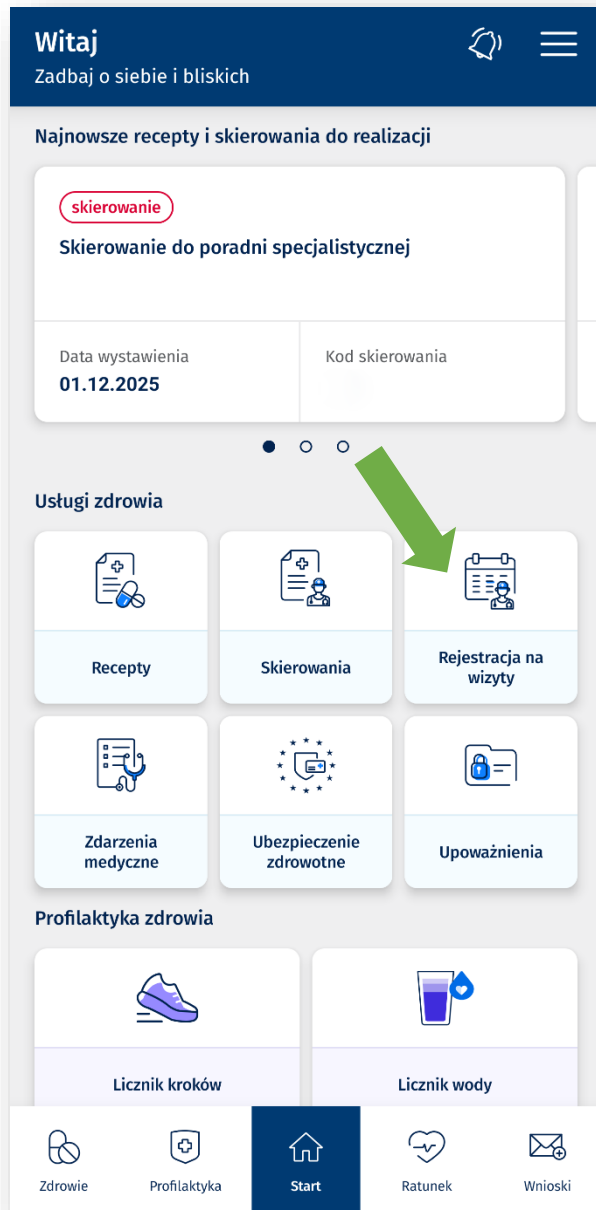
Witaj
Zadbaj o siebie i bliskich

Najnowsze recepty i skierowania do realizacji

skierowanie
Skierowanie do poradni specjalistycznej

Data wystawienia
01.12.2025

Kod skierowania
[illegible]

Usługi zdrowia

Recepty

Skierowania

Rejestracja na wizyty

Zdarzenia medyczne

Ubezpieczenie zdrowotne

Upoważnienia

Profilaktyka zdrowia

Licznik kroków

Licznik wody

Zdrowie
Profilaktyka
Start
Ratunek
Wnioski